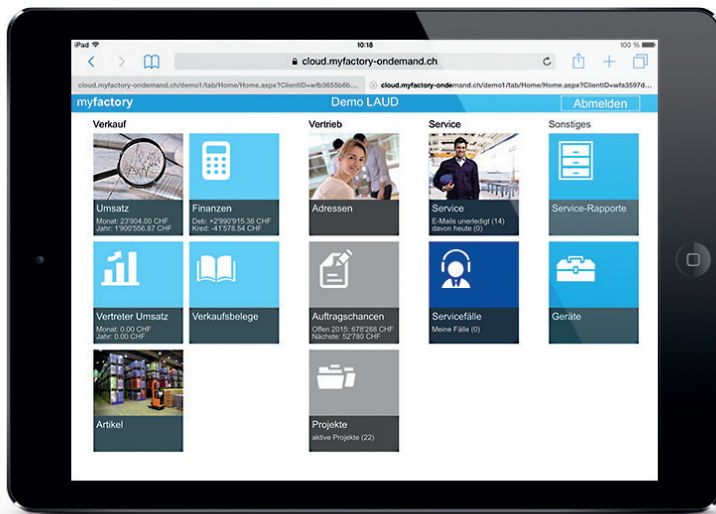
iPad 10:18 100 %

cloud.myfactory-ondemand.ch

cloud.myfactory-ondemand.ch/demo1/tab/Home/Home.aspx?ClientID=wfb3655b6b...

cloud.myfactory-ondemand.ch/demo1/tab/Home/Home.aspx?ClientID=wfa3597d...

myfactory Demo LAUD Abmelden

Verkauf

Umsatz
Monat: 23'904.00 CHF
Jahr: 1'900'556.87 CHF

Finanzen
Deb: +2'990'915.38 CHF
Kred: -41'578.54 CHF

Vertreter Umsatz
Monat: 0.00 CHF
Jahr: 0.00 CHF

Verkaufsbelege

Artikel

Vertrieb

Adressen

Auftragschancen
Offen 2015: 678'288 CHF
Nächste: 52'780 CHF

Projekte
aktive Projekte (22)

Service

Service
E-Mails unerledigt (14)
davon heute (0)

Servicefälle
Meine Fälle (0)

Sonstiges

Service-Rapporte

Geräte